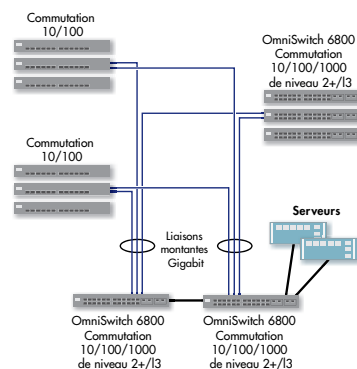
Commutation
10/100

OmniSwitch 6800
Commutation
10/100/1000
de niveau 2+/l3

Commutation
10/100

Serveurs

Liaisons
montantes
Gigabit

OmniSwitch 6800
Commutation
10/100/1000
de niveau 2+/l3

OmniSwitch 6800
Commutation
10/100/1000
de niveau 2+/l3